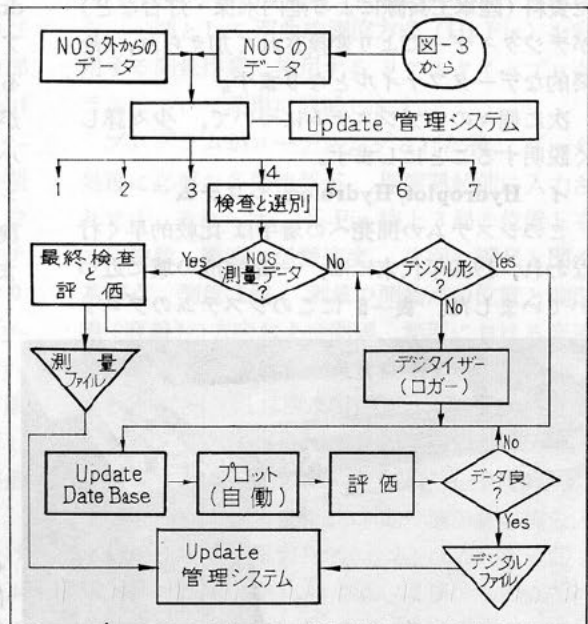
NOS外からのデータ

NOSのデータ

図-3から

Update 管理システム

1 2 3 4 5 6 7

検査と選別

最終検査と評価

Yes

NOS測量データ?

No

デジタル形?

Yes

No

測量ファイル

デジタイザー(ロガー)

No

Update Date Base

プロット(自動)

評価

データ良?

Yes

Update 管理システム

デジタルファイル